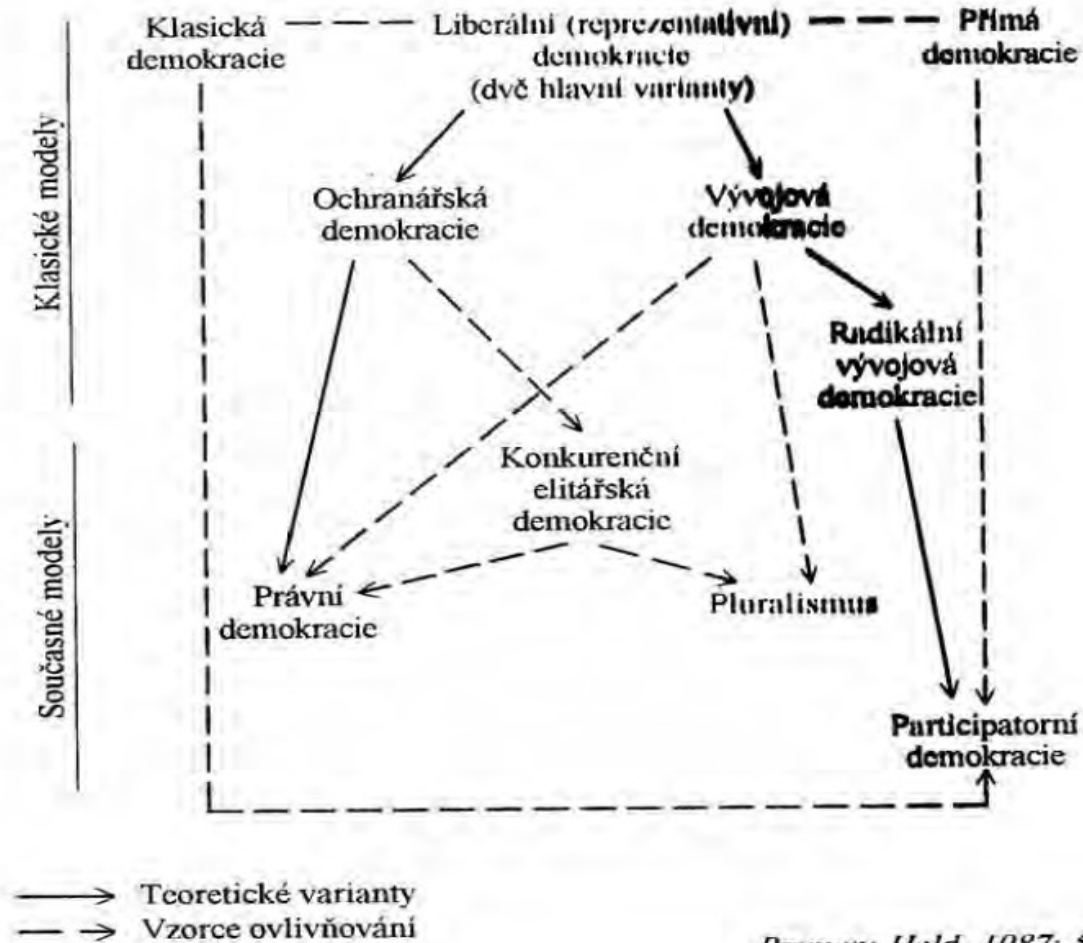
Klasické modely

Současné modely

Klasická demokracie

Liberální (reprezentativní) demokracie (dvě hlavní varianty)

Přímá demokracie

Ochranářská demokracie

Vývojová demokracie

Radikální vývojová demokracie

Konkurenční elitářská demokracie

Právní demokracie

Pluralismus

Participatorní demokracie

Teoretické varianty

Vzorce ovlivňování

Pramen: Held, 1987: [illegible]